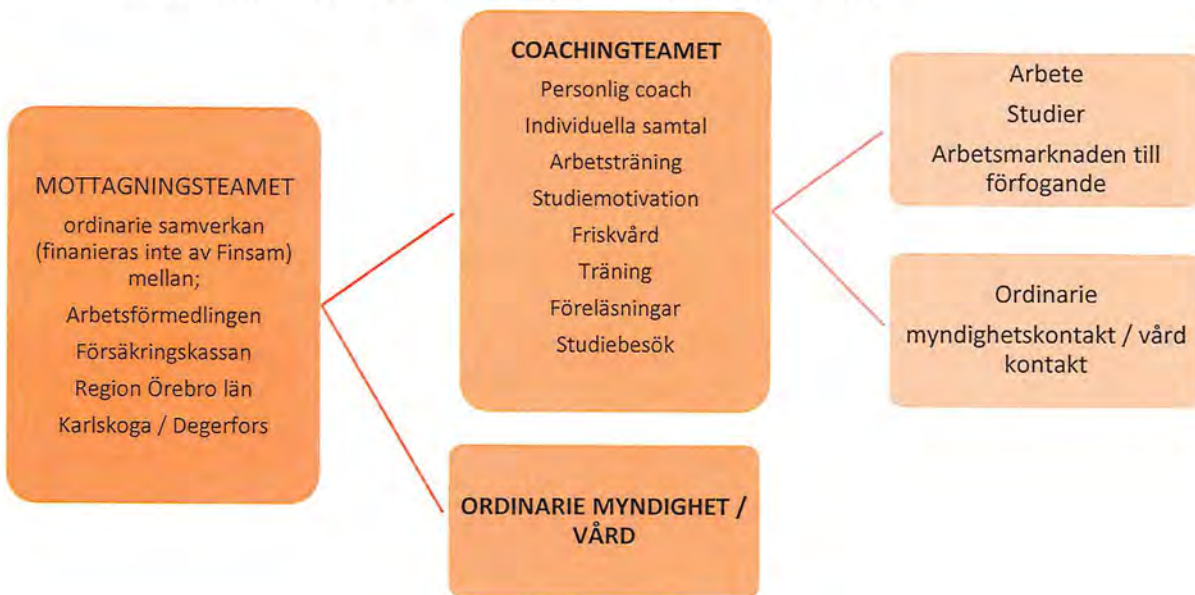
MOTTAGNINGSTEAMET
ordinarie samverkan (finanieras inte av Finsam) mellan;
Arbetsförmedlingen
Försäkringskassan
Region Örebro län
Karlskoga / Degerfors

COACHINGTEAMET
Personlig coach
Individuella samtal
Arbetsträning
Studiemotivation
Friskvård
Träning
Föreläsningar
Studiebesök

ORDINARIE MYNDIGHET / VÅRD

Arbete
Studier
Arbetsmarknaden till förfogande

Ordinarie
myndighetskontakt / vård kontakt